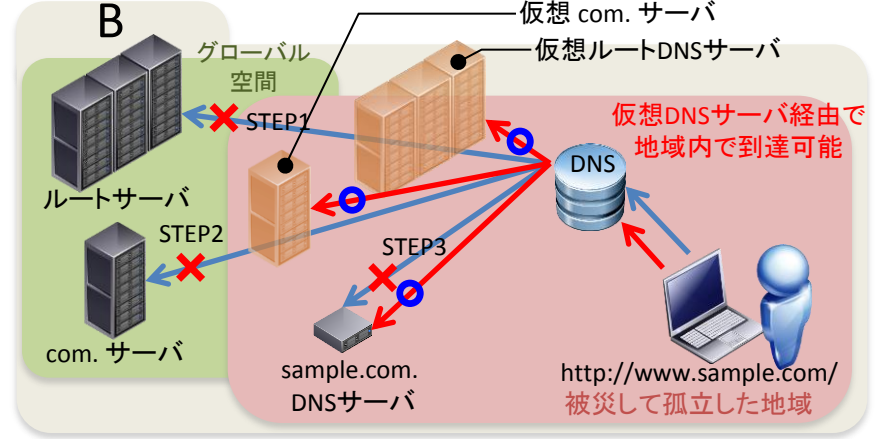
B

仮想 com. サーバ

仮想ルートDNSサーバ

グローバル空間

STEP1

仮想DNSサーバ経由で地域内で到達可能

DNS

ルートサーバ

STEP2

STEP3

com. サーバ

sample.com. DNSサーバ

http://www.sample.com/

被災して孤立した地域